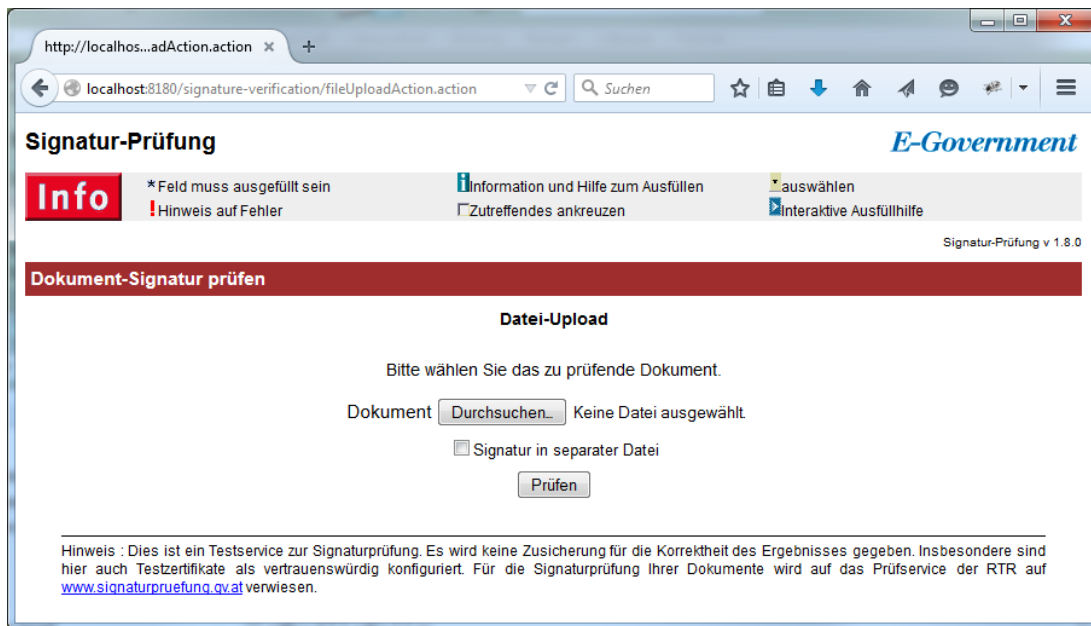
http://localhos...adAction.action ×
+

localhost:8180/signature-verification/fileUploadAction.action
Suchen

Signatur-Prüfung
E-Government

Info
*Feld muss ausgefüllt sein
!Hinweis auf Fehler
Information und Hilfe zum Ausfüllen
Zutreffendes ankreuzen
auswählen
Interaktive Ausfüllhilfe

Signatur-Prüfung v 1.8.0

Dokument-Signatur prüfen

Datei-Upload

Bitte wählen Sie das zu prüfende Dokument.

Dokument Durchsuchen... Keine Datei ausgewählt.

Signatur in separater Datei

Prüfen

Hinweis : Dies ist ein Testservice zur Signaturprüfung. Es wird keine Zusicherung für die Korrektheit des Ergebnisses gegeben. Insbesondere sind hier auch Testzertifikate als vertrauenswürdig konfiguriert. Für die Signaturprüfung Ihrer Dokumente wird auf das Prüfservice der RTR auf www.signaturpruefung.gv.at verwiesen.